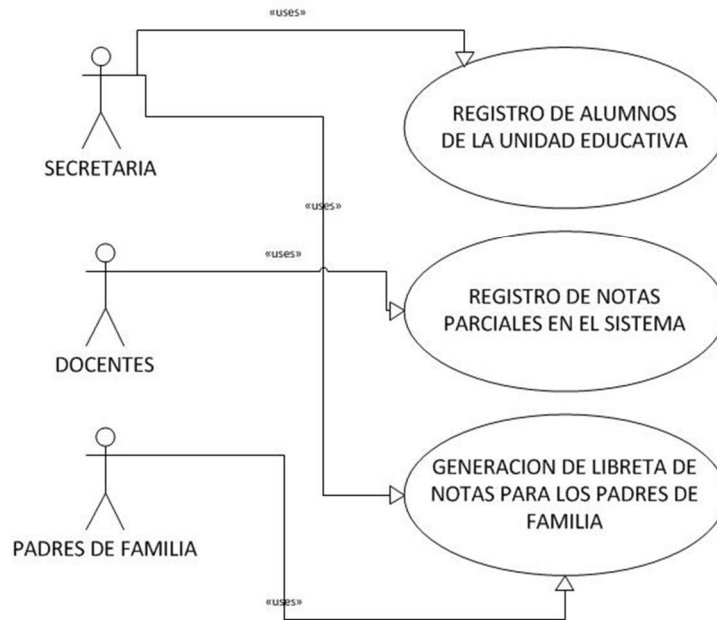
«uses»

SECRETARIA

REGISTRO DE ALUMNOS DE LA UNIDAD EDUCATIVA

«uses»

«uses»

DOCENTES

REGISTRO DE NOTAS PARCIALES EN EL SISTEMA

PADRES DE FAMILIA

GENERACION DE LIBRETA DE NOTAS PARA LOS PADRES DE FAMILIA

«uses»